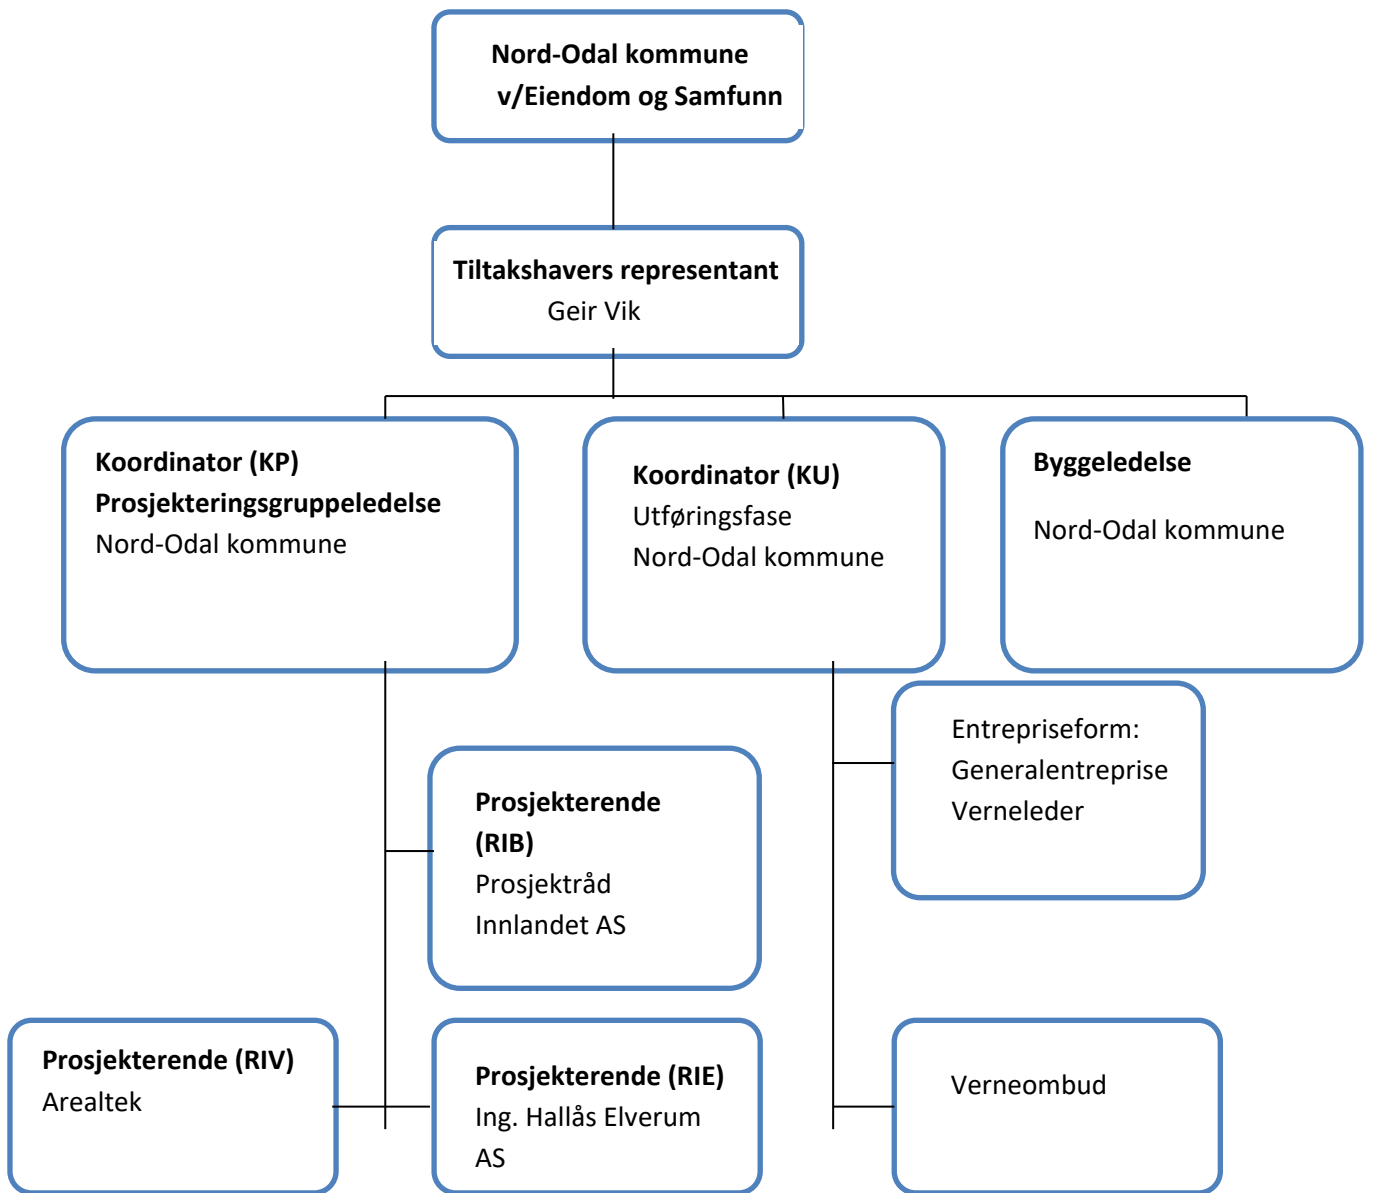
Nord-Odal kommune
v/Eiendom og Samfunn

Tiltakshavers representant
Geir Vik

Koordinator (KP)
Prosjekteringsgruppeledelse
Nord-Odal kommune

Koordinator (KU)
Utføringsfase
Nord-Odal kommune

Byggeledelse

Nord-Odal kommune

Entrepriseform:
Generalentreprise
Verneleder

Prosjekterende (RIB)
Prosjektråd
Innlandet AS

Prosjekterende (RIV)
Arealtek

Prosjekterende (RIE)
Ing. Hallås Elverum AS

Verneombud